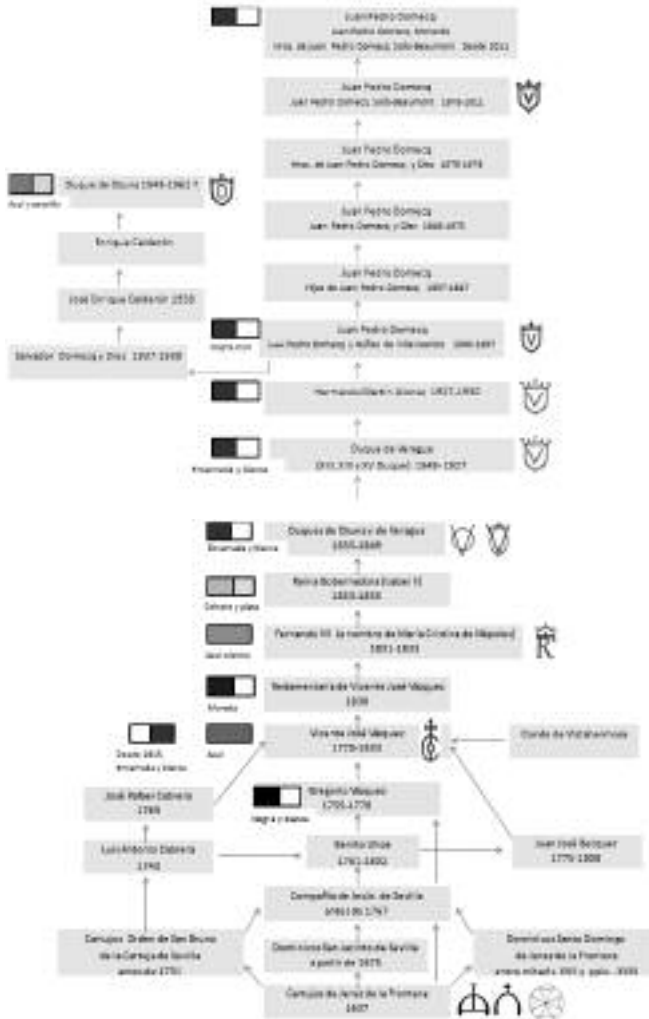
Juan Pedro Domecq
Juan Pedro Domecq Morenés
Hros. de Juan Pedro Domecq Solís-Beaumont Desde 2011

Juan Pedro Domecq
Juan Pedro Domecq Solís-Beaumont 1978-2011

Juan Pedro Domecq
Hros. de Juan Pedro Domecq y Díez 1975-1978

Duque de Osuna 1949-1962 ?
Azul y amarillo

Juan Pedro Domecq
Juan Pedro Domecq y Díez 1948-1975

Enrique Calderón

Juan Pedro Domecq
Hijos de Juan Pedro Domecq 1937-1947

José Enrique Calderón 1930

Juan Pedro Domecq
Juan Pedro Domecq y Núñez de Villavicencio 1930-1937
Negra roja

Salvador Domecq y Díez 1937-1938

Hermanos Martín Alonso 1927-1930

Duque de Veragua
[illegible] 1849-1927
Encarnada y blanca

Duques de Osuna y de Veragua
1835-1849
Encarnada y blanca

Reina Gobernadora Isabel II
1835-1835
Celeste y plata

Fernando VII (a nombre de María Cristina de Nápoles)
1831-1835
Azul celeste

Testamentaría de Vicente José Vázquez
1830
Morada

Vicente José Vázquez
1778-1830
Desde 1815 Encarnada y blanca
Azul

Conde de Vistahermosa

José Rafael Cabrera
1788

Gregorio Vázquez
1755-1778
Negra y blanca

Luis Antonio Cabrera
1740

Benito Ulloa
1761-1800

Juan José Becquer
1775-1808

Compañía de Jesús de Sevilla
antes de 1767

Cartujos Orden de San Bruno
de la Cartuja de Sevilla
antes de 1751

Dominicos San Jacinto de Sevilla
a partir de 1675

Dominicos Santo Domingo
de Jerez de la Frontera
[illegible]

Cartuja de Jerez de la Frontera
1607